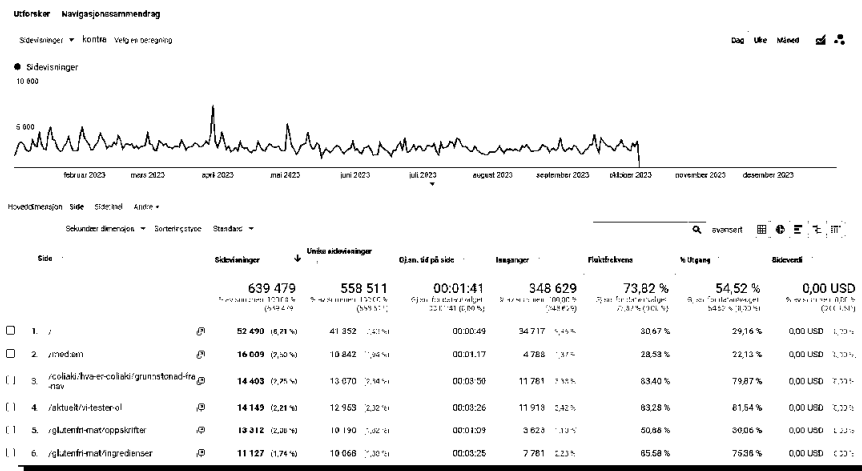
Utforsker Navigasjonssammendrag

Sidevisninger ▾ kontra Velg en beregning

Dag Uke Måned

● Sidevisninger
10 000

5 000

februar 2023 mars 2023 april 2023 mai 2023 juni 2023 juli 2023 august 2023 september 2023 oktober 2023 november 2023 desember 2023

Hoveddimensjon: Side Sidetittel Andre ▾

Sekundær dimensjon ▾ Sorteringstype: Standard ▾

avansert

| | Side | Sidevisninger | Unike sidevisninger | Gj.sn. tid på side | Innganger | Fluktfrekvens | % Utgang | Sideverdi |
|---|---|---|---|---|---|---|---|---|
| | | 639 479 % av summen: 100,00 % (639 479) | 558 511 % av summen: 100,00 % (558 511) | 00:01:41 Gj.sn. for datautvalget: 00:01:41 (0,00 %) | 348 629 % av summen: 100,00 % (348 629) | 73,82 % Gj.sn. for datautvalget: 73,82 % (0,00 %) | 54,52 % Gj.sn. for datautvalget: 54,52 % (0,00 %) | 0,00 USD % av summen: 0,00 % (0,00 USD) |
| 1. | / | 52 490 (8,21 %) | 41 352 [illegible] | 00:00:49 | 34 717 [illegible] | 30,67 % | 29,16 % | 0,00 USD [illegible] |
| 2. | /medlem | 16 009 (2,50 %) | 10 842 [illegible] | 00:01:17 | 4 788 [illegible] | 28,53 % | 22,13 % | 0,00 USD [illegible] |
| 3. | /coliaki/hva-er-coliaki/grunnstonad-fra-nav | 14 403 (2,25 %) | 13 070 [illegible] | 00:03:50 | 11 781 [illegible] | 83,40 % | 79,87 % | 0,00 USD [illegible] |
| 4. | /aktuelt/vi-tester-ol | 14 149 (2,21 %) | 12 953 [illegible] | 00:03:26 | 11 918 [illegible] | 83,28 % | 81,54 % | 0,00 USD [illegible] |
| 5. | /glutenfri-mat/oppskrifter | 13 312 (2,08 %) | 10 190 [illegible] | 00:01:09 | 3 623 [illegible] | 50,68 % | 30,06 % | 0,00 USD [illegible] |
| 6. | /glutenfri-mat/ingredienser | 11 127 (1,74 %) | 10 068 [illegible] | 00:03:25 | 7 781 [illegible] | 65,58 % | 76,36 % | 0,00 USD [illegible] |